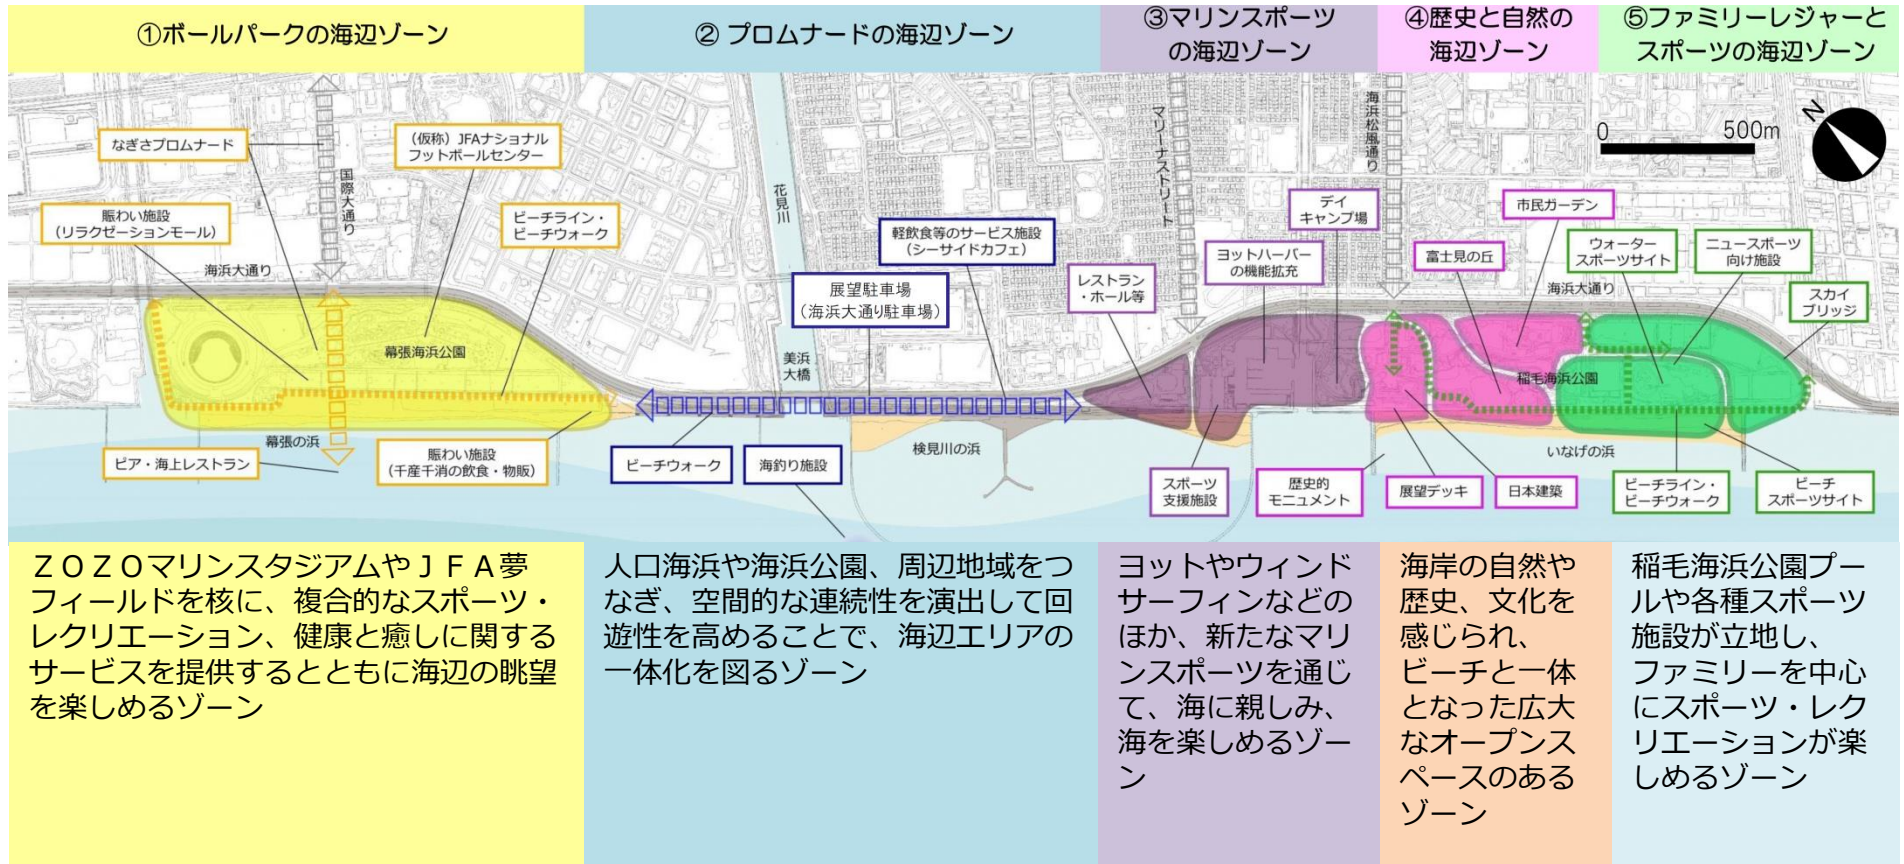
①ボールパークの海辺ゾーン

② プロムナードの海辺ゾーン

③マリンスポーツの海辺ゾーン

④歴史と自然の海辺ゾーン

⑤ファミリーレジャーとスポーツの海辺ゾーン

なぎさプロムナード

(仮称) JFAナショナルフットボールセンター

国際大通り

賑わい施設(リラクゼーションモール)

ビーチライン・ビーチウォーク

花見川

軽飲食等のサービス施設(シーサイドカフェ)

マリーナストリート

海浜松風通り

デイキャンプ場

市民ガーデン

0 500m

N

海浜大通り

展望駐車場(海浜大通り駐車場)

レストラン・ホール等

ヨットハーバーの機能拡充

富士見の丘

ウォータースポーツサイト

ニュースポーツ向け施設

海浜大通り

スカイブリッジ

幕張海浜公園

美浜大橋

稲毛海浜公園

幕張の浜

ピア・海上レストラン

賑わい施設(千産千消の飲食・物販)

ビーチウォーク

海釣り施設

検見川の浜

スポーツ支援施設

歴史的モニュメント

展望デッキ

日本建築

いなげの浜

ビーチライン・ビーチウォーク

ビーチスポーツサイト

ＺＯＺＯマリンスタジアムやＪＦＡ夢フィールドを核に、複合的なスポーツ・レクリエーション、健康と癒しに関するサービスを提供するとともに海辺の眺望を楽しめるゾーン

人口海浜や海浜公園、周辺地域をつなぎ、空間的な連続性を演出して回遊性を高めることで、海辺エリアの一体化を図るゾーン

ヨットやウィンドサーフィンなどのほか、新たなマリンスポーツを通じて、海に親しみ、海を楽しめるゾーン

海岸の自然や歴史、文化を感じられ、ビーチと一体となった広大なオープンスペースのあるゾーン

稲毛海浜公園プールや各種スポーツ施設が立地し、ファミリーを中心にスポーツ・レクリエーションが楽しめるゾーン